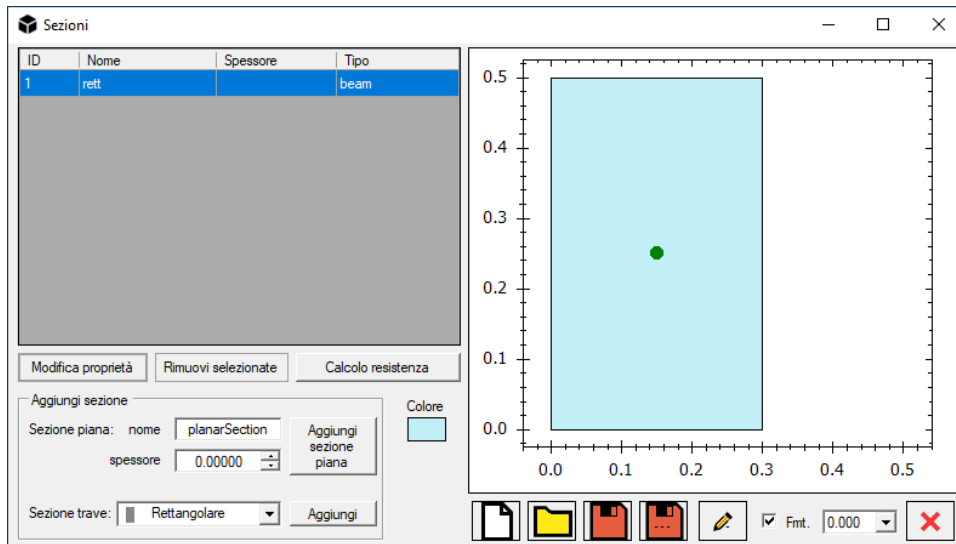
Sezioni

| ID | Nome | Spessore | Tipo |
|---|---|---|---|
| 1 | rett | | beam |

Modifica proprietà Rimuovi selezionate Calcolo resistenza

Aggiungi sezione

Sezione piana: nome planarSection

spessore 0.00000

Aggiungi sezione piana

Sezione trave: Rettangolare

Aggiungi

Colore

0.5
0.4
0.3
0.2
0.1
0.0
0.0 0.1 0.2 0.3 0.4 0.5

Fmt. 0.000